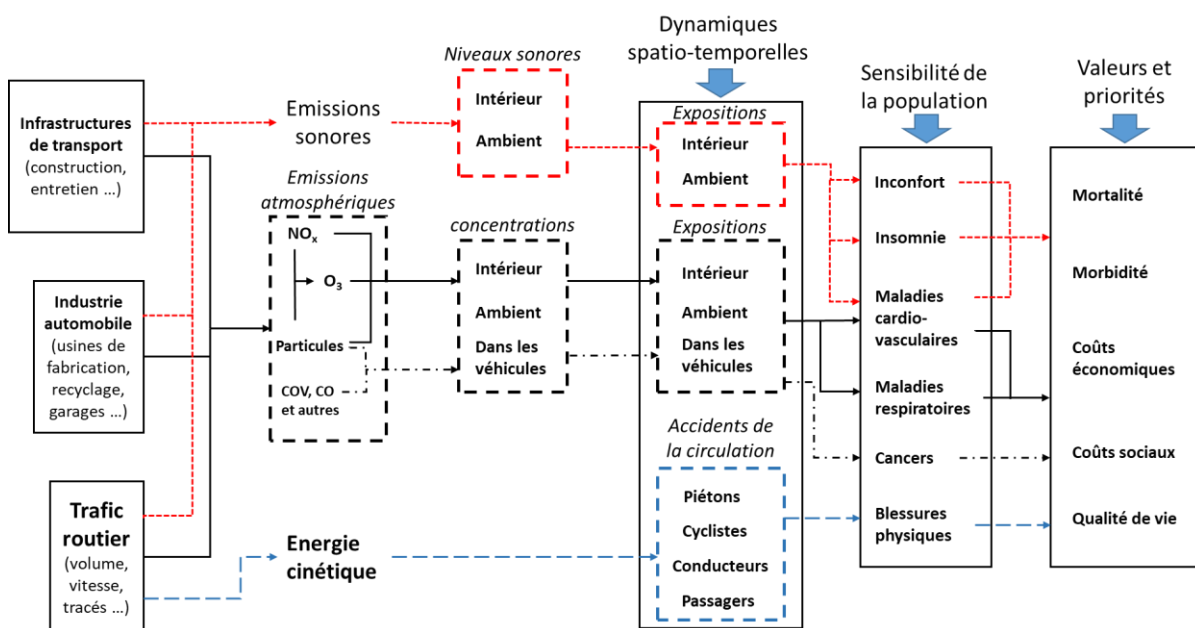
Infrastructures de transport (construction, entretien ...)

Industrie automobile (usines de fabrication, recyclage, garages ...)

Trafic routier (volume, vitesse, tracés ...)

Emissions sonores

Niveaux sonores

Intérieur

Ambient

Emissions atmosphériques

$NO_x$

$O_3$

Particules

COV, CO et autres

concentrations

Intérieur

Ambient

Dans les véhicules

Energie cinétique

Dynamiques spatio-temporelles

Expositions

Intérieur

Ambient

Expositions

Intérieur

Ambient

Dans les véhicules

Accidents de la circulation

Piétons

Cyclistes

Conducteurs

Passagers

Sensibilité de la population

Inconfort

Insomnie

Maladies cardio-vasculaires

Maladies respiratoires

Cancers

Blessures physiques

Valeurs et priorités

Mortalité

Morbidité

Coûts économiques

Coûts sociaux

Qualité de vie